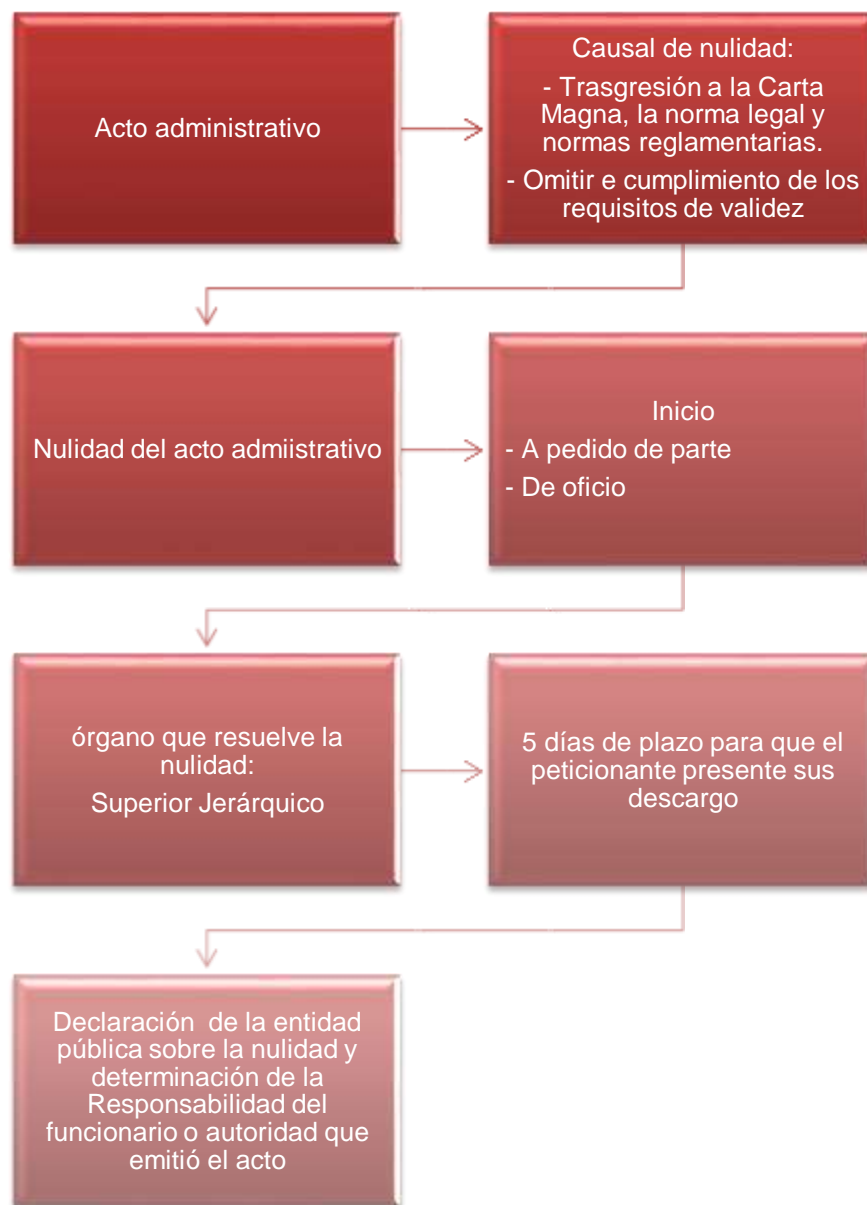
Acto administrativo

Causal de nulidad:
- Trasgresión a la Carta Magna, la norma legal y normas reglamentarias.
- Omitir e cumplimiento de los requisitos de validez

Nulidad del acto admiistrativo

Inicio
- A pedido de parte
- De oficio

órgano que resuelve la nulidad:
Superior Jerárquico

5 días de plazo para que el peticionante presente sus descargo

Declaración de la entidad pública sobre la nulidad y determinación de la Responsabilidad del funcionario o autoridad que emitió el acto